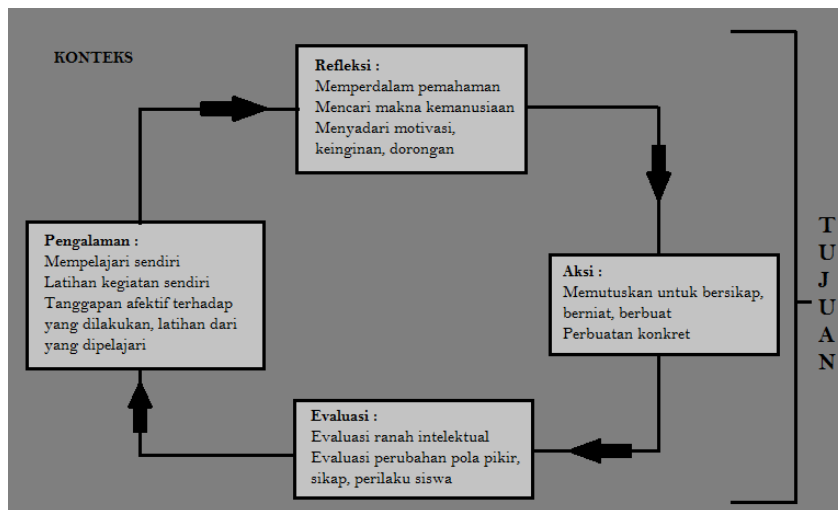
KONTEKS

Refleksi :
Memperdalam pemahaman
Mencari makna kemanusiaan
Menyadari motivasi, keinginan, dorongan

Pengalaman :
Mempelajari sendiri
Latihan kegiatan sendiri
Tanggapan afektif terhadap yang dilakukan, latihan dari yang dipelajari

Aksi :
Memutuskan untuk bersikap, berniat, berbuat
Perbuatan konkret

Evaluasi :
Evaluasi ranah intelektual
Evaluasi perubahan pola pikir, sikap, perilaku siswa

T
U
J
U
A
N